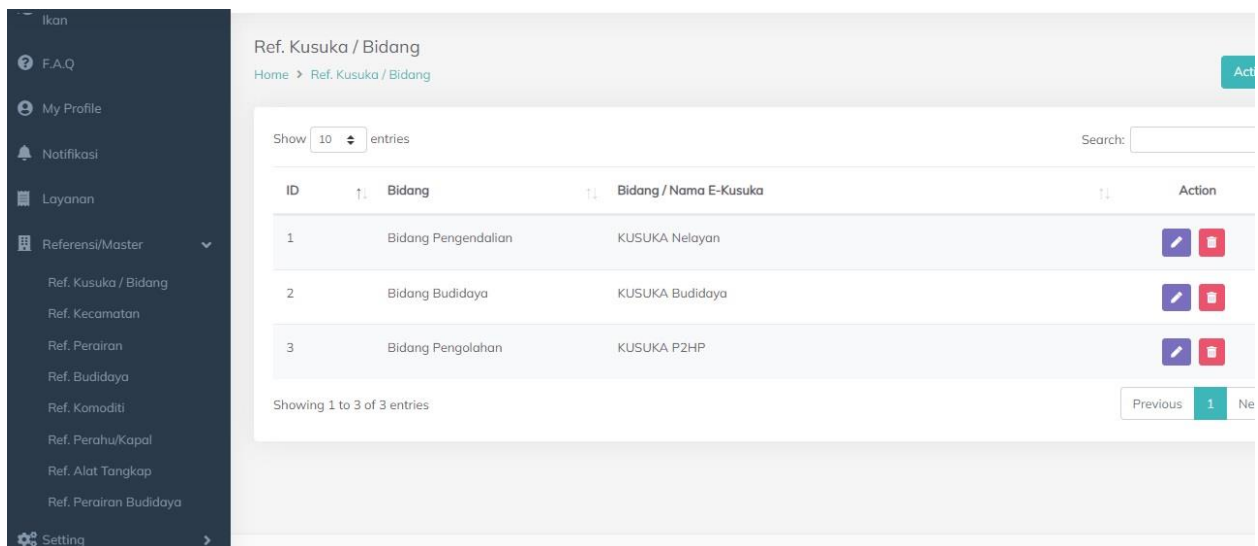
Ikan
F.A.Q
My Profile
Notifikasi
Layanan
Referensi/Master
Ref. Kusuka / Bidang
Ref. Kecamatan
Ref. Perairan
Ref. Budidaya
Ref. Komoditi
Ref. Perahu/Kapal
Ref. Alat Tangkap
Ref. Perairan Budidaya
Setting

Ref. Kusuka / Bidang
Home > Ref. Kusuka / Bidang

Acti

Show 10 entries
Search:

| ID | Bidang | Bidang / Nama E-Kusuka | Action |
|---|---|---|---|
| 1 | Bidang Pengendalian | KUSUKA Nelayan | |
| 2 | Bidang Budidaya | KUSUKA Budidaya | |
| 3 | Bidang Pengolahan | KUSUKA P2HP | |

Showing 1 to 3 of 3 entries
Previous 1 Ne